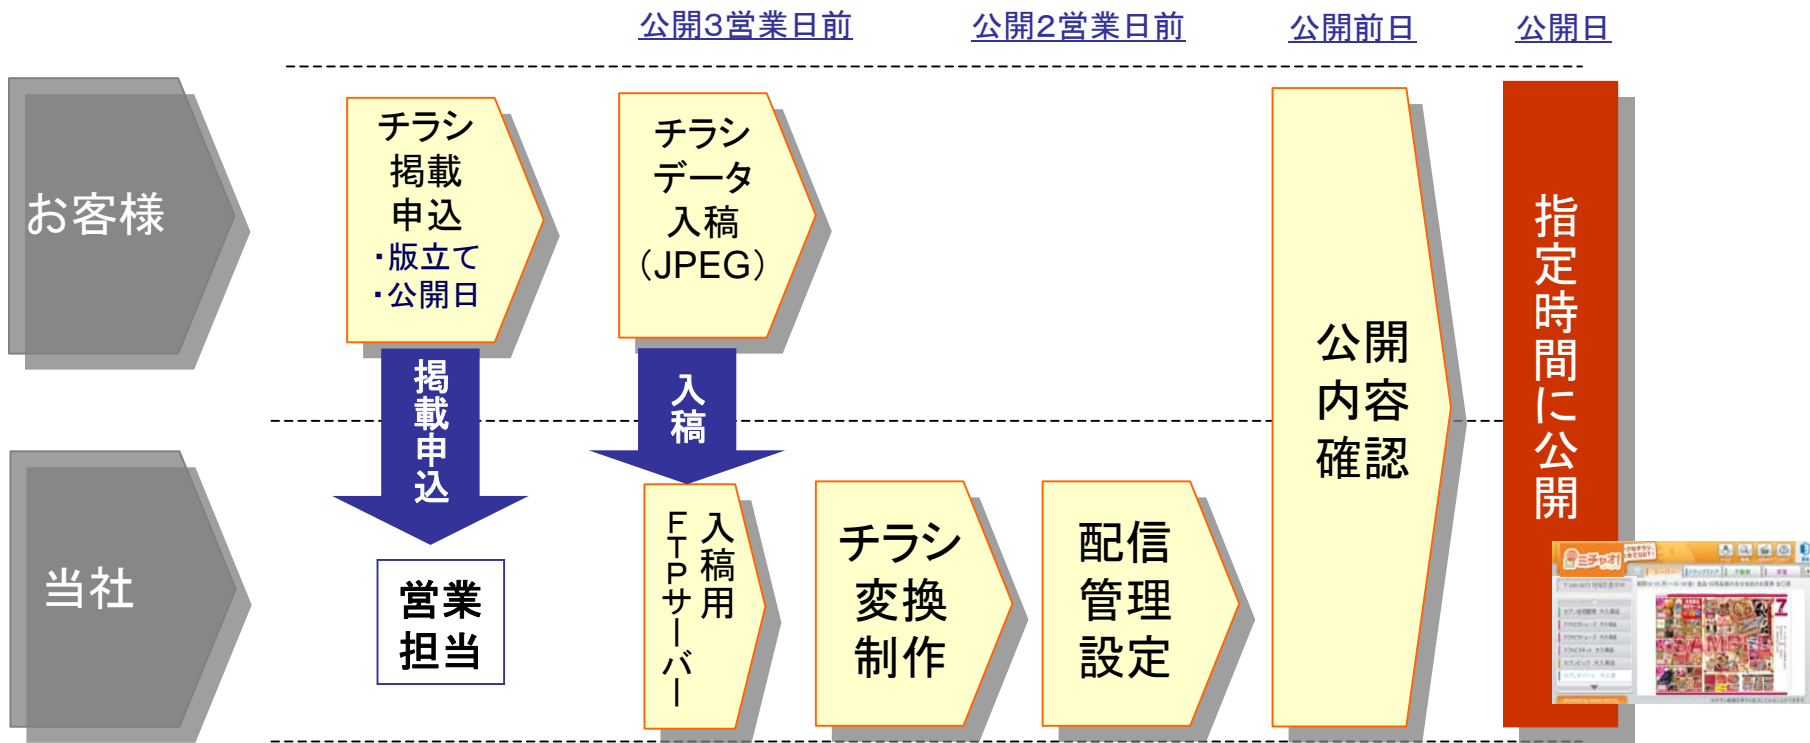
公開3営業日前　公開2営業日前　公開前日　公開日

お客様

チラシ掲載申込
・版立て
・公開日

チラシデータ入稿(JPEG)

公開内容確認

指定時間に公開

掲載申込

入稿

当社

営業担当

入稿用FTPサーバー

チラシ変換制作

配信管理設定